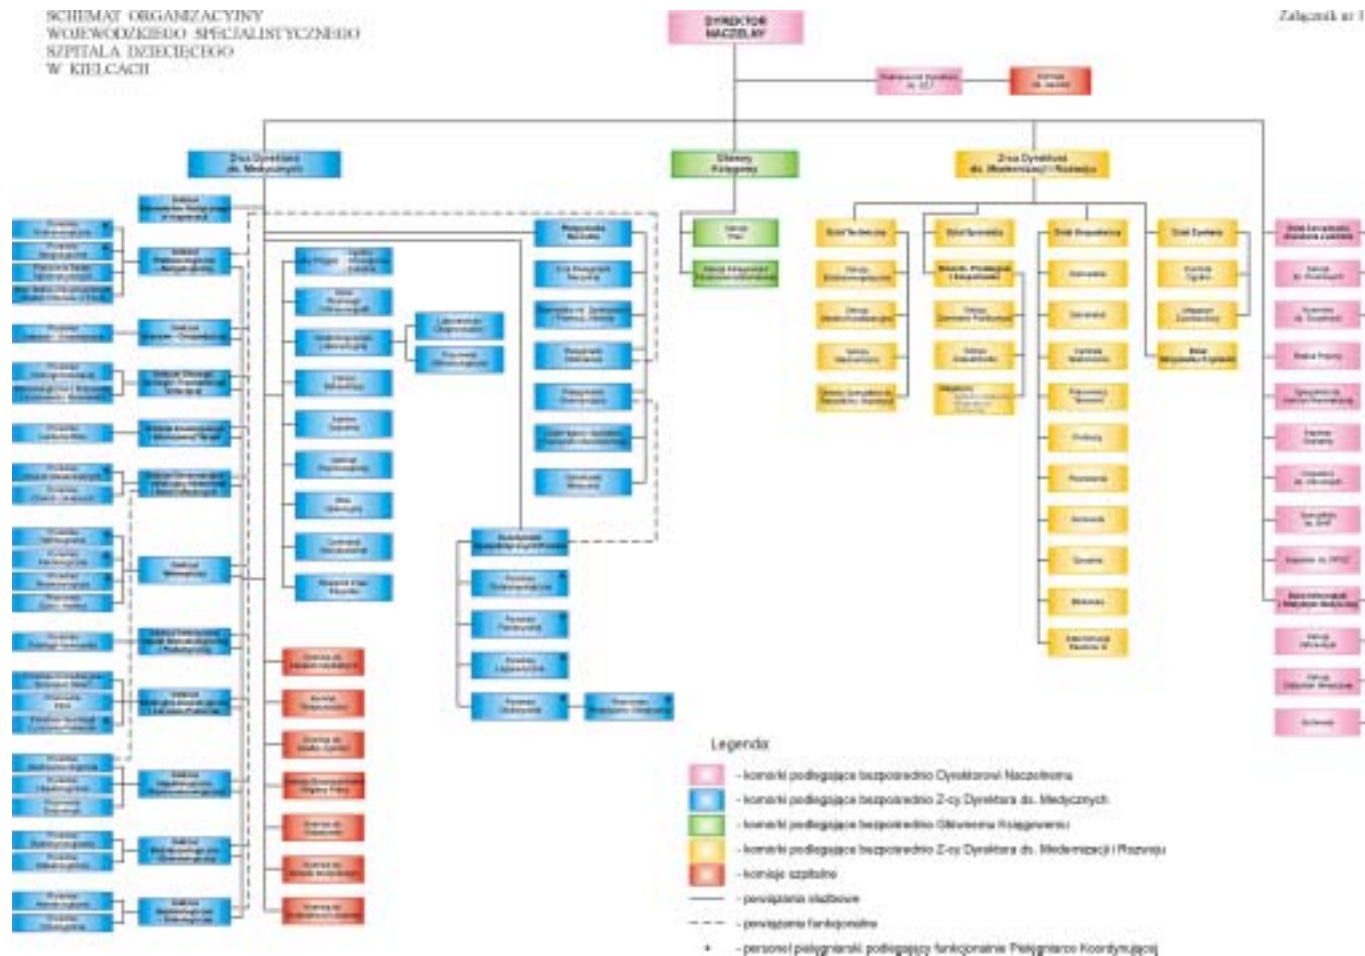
SCHEMAT ORGANIZACYJNY WOJEWÓDZKIEGO SPECJALISTYCZNEGO SZPITALA DZIECIĘCEGO W KIELCACH

Załącznik nr 1

DYREKTOR NACZELNY

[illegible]

Z-ca Dyrektora ds. Medycznych

Główny Księgowy

Z-ca Dyrektora ds. Modernizacji i Rozwoju

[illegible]

Legenda:

- komórki podlegające bezpośrednio Dyrektorowi Naczelnemu
- komórki podlegające bezpośrednio Z-cy Dyrektora ds. Medycznych
- komórki podlegające bezpośrednio Głównemu Księgowemu
- komórki podlegające bezpośrednio Z-cy Dyrektora ds. Modernizacji i Rozwoju
- komisje szpitalne
- powiązania służbowe
- powiązania funkcjonalne
* - personel pielęgniarski podlegający funkcjonalnie Pielęgniarce Koordynującej